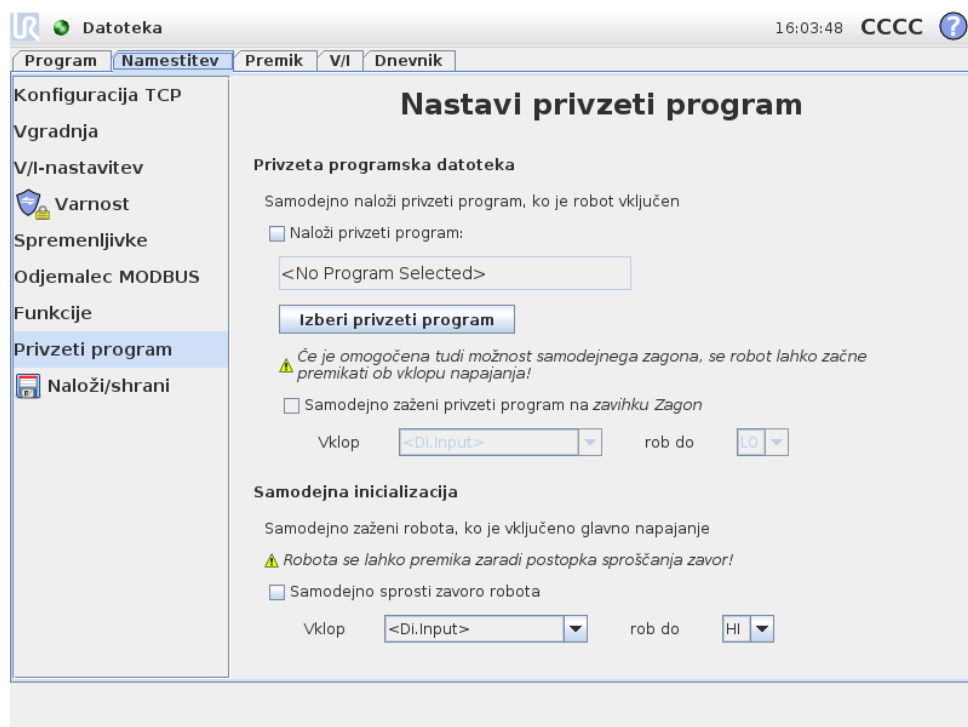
Datoteka

16:03:48 CCCC

Program | Namestitev | Premik | V/I | Dnevnik

Konfiguracija TCP
Vgradnja
V/I-nastavitev
Varnost
Spremenljivke
Odjemalec MODBUS
Funkcije
Privzeti program
Naloži/shrani

Nastavi privzeti program

Privzeta programska datoteka

Samodejno naloži privzeti program, ko je robot vključen

Naloži privzeti program:

<No Program Selected>

Izberi privzeti program

Če je omogočena tudi možnost samodejnega zagona, se robot lahko začne premikati ob vklopu napajanja!

Samodejno zaženi privzeti program na zavihku Zagon

Vklop <Di.Input> rob do LO

Samodejna inicializacija

Samodejno zaženi robota, ko je vključeno glavno napajanje

Robota se lahko premika zaradi postopka sproščanja zavor!

Samodejno sprosti zavoro robota

Vklop <Di.Input> rob do HI